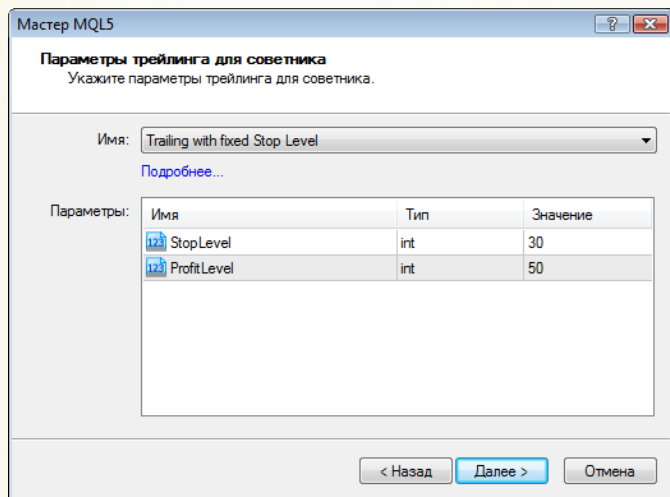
Мастер MQL5

?

Параметры трейлинга для советника
Укажите параметры трейлинга для советника.

Имя: Trailing with fixed Stop Level

Подробнее...

Параметры:

| Имя | Тип | Значение |
|---|---|---|
| 123 StopLevel | int | 30 |
| 123 ProfitLevel | int | 50 |

< Назад   Далее >   Отмена